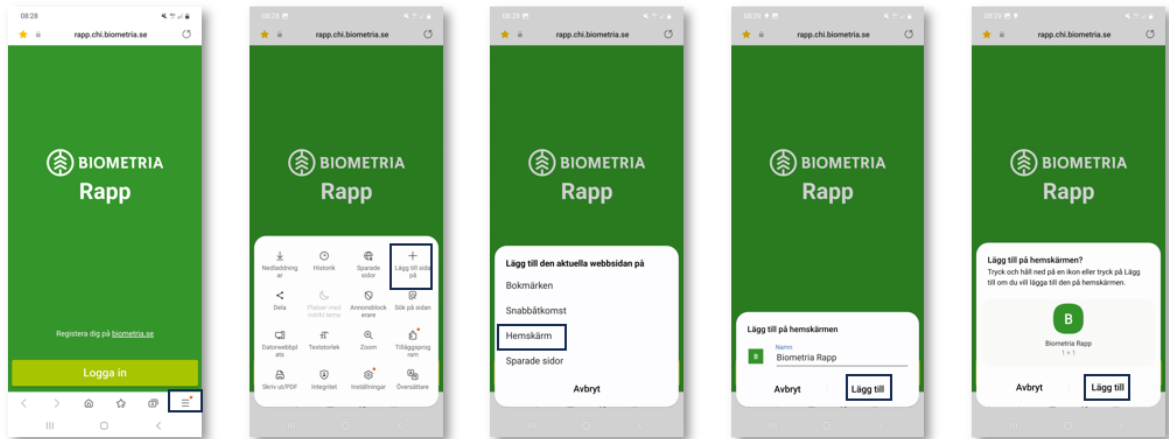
08:28

rapp.chi.biometria.se

BIOMETRIA
Rapp

Registera dig på biometria.se

Logga in

08:28

rapp.chi.biometria.se

BIOMETRIA
Rapp

Nedladdningar
Historik
Sparade sidor
Lägg till sida på
Dela
Platser med mörkt tema
Annonsblockerare
Sök på sidan
Datorwebbplats
Textstorlek
Zoom
Tilläggsprogram
Skriv ut/PDF
Integritet
Inställningar
Översättare

08:28

rapp.chi.biometria.se

BIOMETRIA
Rapp

Lägg till den aktuella webbsidan på
Bokmärken
Snabbåtkomst
Hemskärm
Sparade sidor
Avbryt

08:29

rapp.chi.biometria.se

BIOMETRIA
Rapp

Lägg till på hemskärmen
Namn
Biometria Rapp
Avbryt
Lägg till

08:29

rapp.chi.biometria.se

BIOMETRIA
Rapp

Lägg till på hemskärmen?
Tryck och håll ned på en ikon eller tryck på Lägg till om du vill lägga till den på hemskärmen.
B
Biometria Rapp
1 × 1
Avbryt
Lägg till